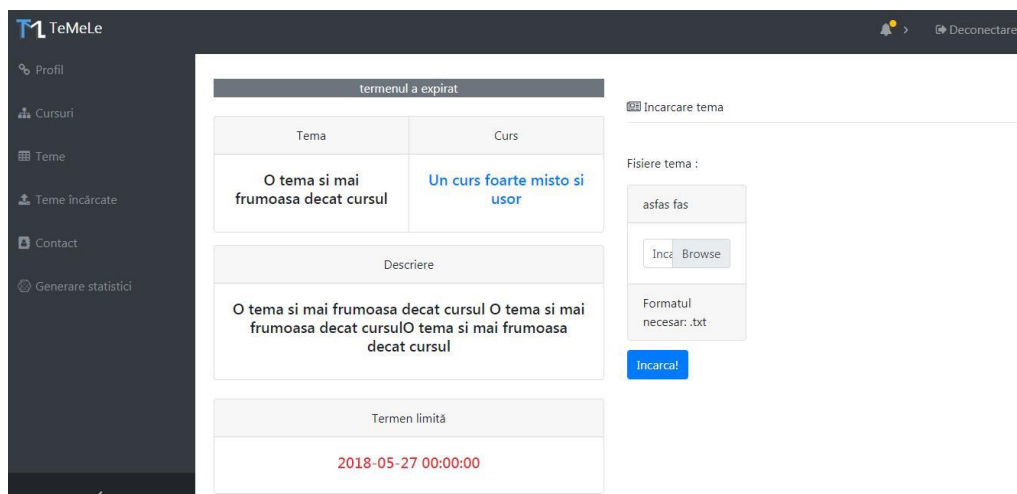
TeMeLe

Deconectare

Profil

Cursuri

Teme

Teme încărcate

Contact

Generare statistici

termenul a expirat

| Tema | Curs |
|---|---|
| O tema si mai frumoasa decat cursul | Un curs foarte misto si usor |

Descriere

O tema si mai frumoasa decat cursul O tema si mai frumoasa decat cursulO tema si mai frumoasa decat cursul

Termen limită

2018-05-27 00:00:00

Incarcare tema

Fisiere tema :

asfas fas

Inca Browse

Formatul necesar: .txt

Incarca!